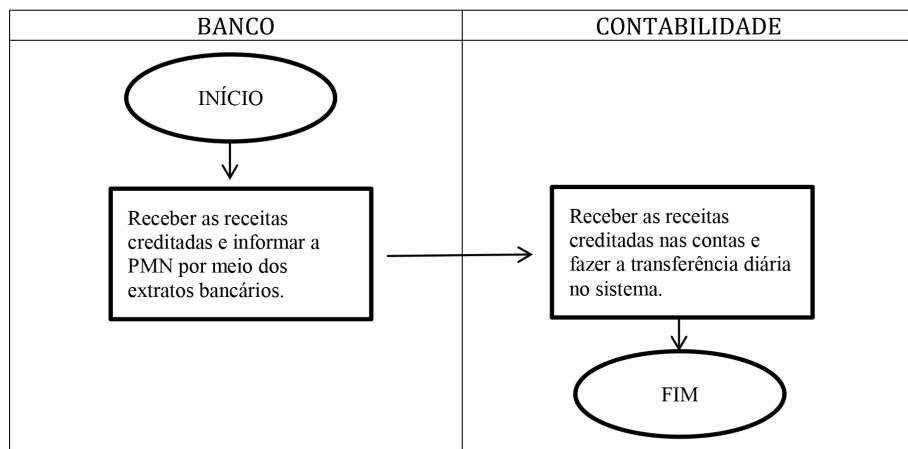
| BANCO | CONTABILIDADE |
|---|---|
| INÍCIO<br><br>Receber as receitas creditadas e informar a PMN por meio dos extratos bancários. | Receber as receitas creditadas nas contas e fazer a transferência diária no sistema.<br><br>FIM |